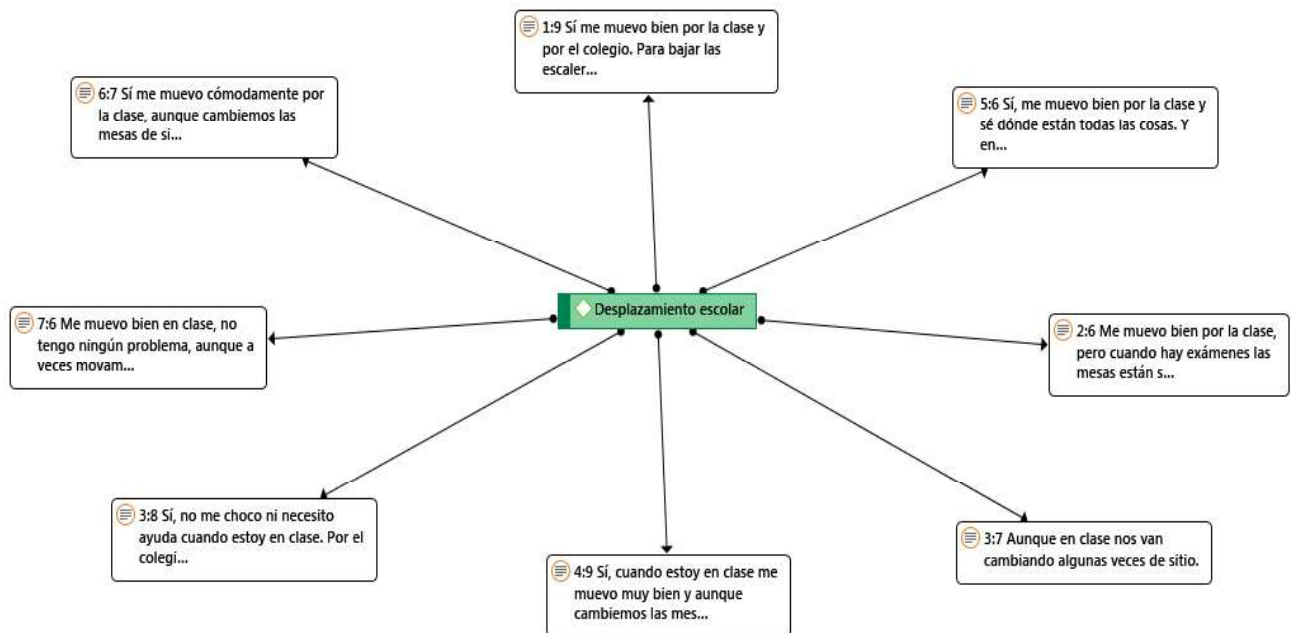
1:9 Sí me muevo bien por la clase y por el colegio. Para bajar las escaler...

6:7 Sí me muevo cómodamente por la clase, aunque cambiemos las mesas de si...

5:6 Sí, me muevo bien por la clase y sé dónde están todas las cosas. Y en...

Desplazamiento escolar

7:6 Me muevo bien en clase, no tengo ningún problema, aunque a veces movam...

2:6 Me muevo bien por la clase, pero cuando hay exámenes las mesas están s...

3:8 Sí, no me choco ni necesito ayuda cuando estoy en clase. Por el colegi...

3:7 Aunque en clase nos van cambiando algunas veces de sitio.

4:9 Sí, cuando estoy en clase me muevo muy bien y aunque cambiemos las mes...